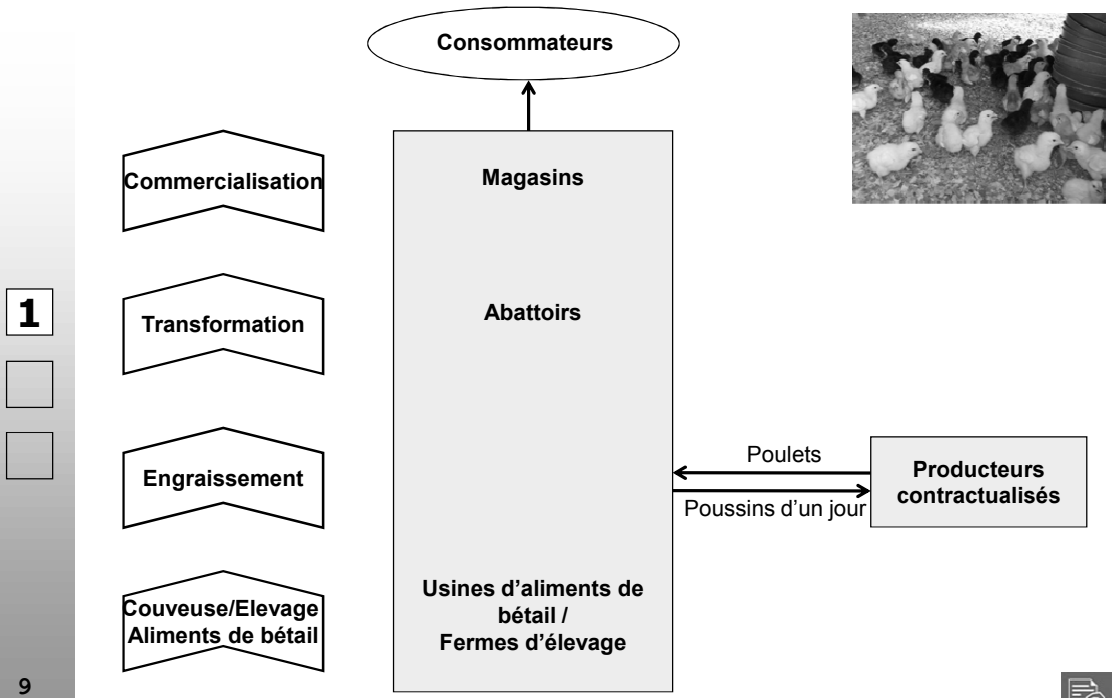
Consommateurs

Commercialisation

Transformation

Engraissement

Couveuse/Elevage Aliments de bétail

Magasins

Abattoirs

Usines d'aliments de bétail / Fermes d'élevage

Poulets

Poussins d'un jour

Producteurs contractualisés

1

9